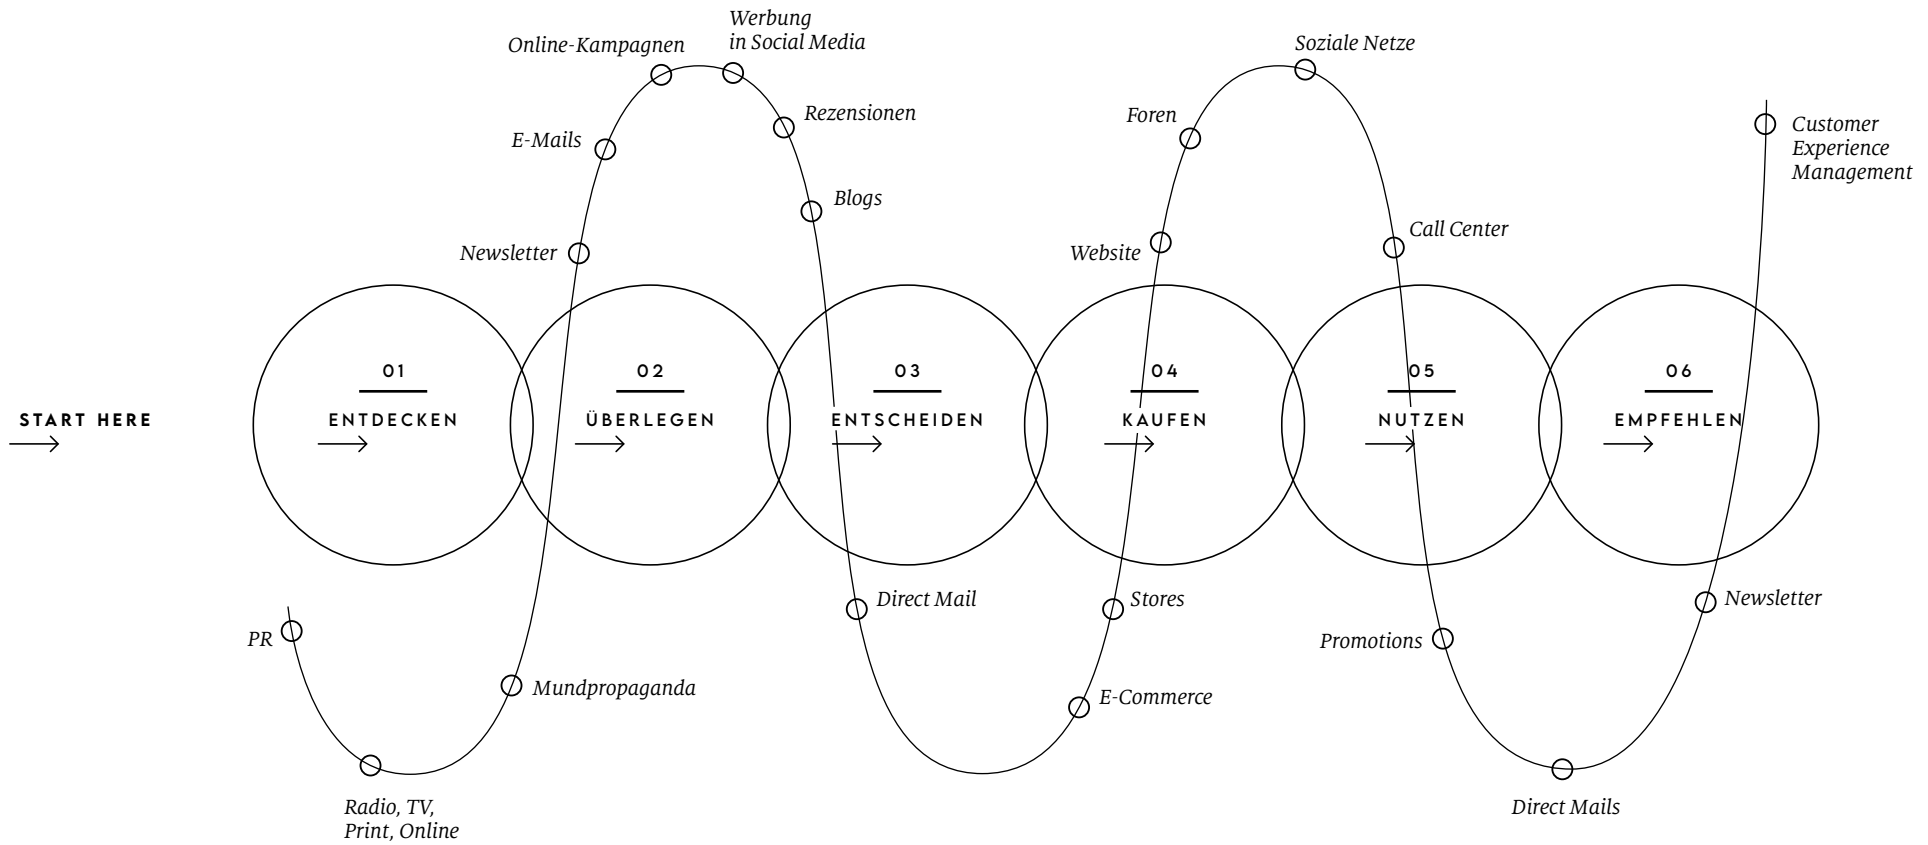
START HERE

01
ENTDECKEN

02
ÜBERLEGEN

03
ENTSCHEIDEN

04
KAUFEN

05
NUTZEN

06
EMPFEHLEN

PR

Radio, TV, Print, Online

Mundpropaganda

Newsletter

E-Mails

Online-Kampagnen

Werbung in Social Media

Rezensionen

Blogs

Direct Mail

E-Commerce

Stores

Website

Foren

Soziale Netze

Call Center

Promotions

Direct Mails

Newsletter

Customer Experience Management